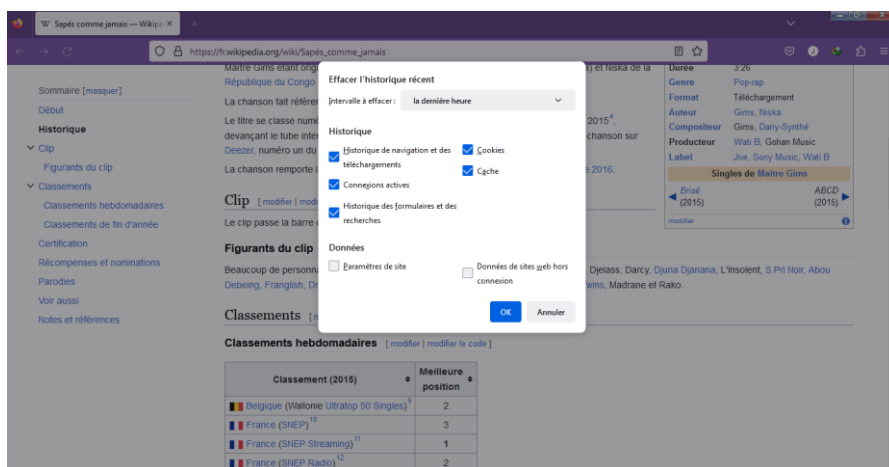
W Sapés comme jamais — Wikip ×

https://fr.wikipedia.org/wiki/Sapés_comme_jamais

Sommaire [masquer]
Début
Historique
Clip
Figurants du clip
Classements
Classements hebdomadaires
Classements de fin d'année
Certification
Récompenses et nominations
Parodies
Voir aussi
Notes et références

Maître Gims étant origi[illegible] et Niska de la République du Congo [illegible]

La chanson fait référe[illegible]

Le titre se classe numé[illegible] 2015, devançant le tube inter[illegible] chanson sur Deezer, numéro un du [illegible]

La chanson remporte l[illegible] 2016.

Clip [modifier | modi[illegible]

Le clip passe la barre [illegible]

Figurants du clip

Beaucoup de personn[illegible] Djelass, Darcy, Djuna Djanana, L'Insolent, S.Pri Noir, Abou Debeing, Franglish, Dr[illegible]wins, Madrane et Rako.

Classements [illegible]

Classements hebdomadaires [modifier | modifier le code]

| Classement (2015) | Meilleure position |
|---|---|
| Belgique (Wallonie Ultratop 50 Singles)$^{9}$ | 2 |
| France (SNEP)$^{10}$ | 3 |
| France (SNEP Streaming)$^{11}$ | 1 |
| France (SNEP Radio)$^{12}$ | 2 |

Durée 3:26
Genre Pop-rap
Format Téléchargement
Auteur Gims, Niska
Compositeur Gims, Dany-Synthé
Producteur Wati B, Gohan Music
Label Jive, Sony Music, Wati B
Singles de Maître Gims
Brisé (2015)
ABCD (2015)
modifier

Effacer l'historique récent
Intervalle à effacer : la dernière heure
Historique
Historique de navigation et des téléchargements
Cookies
Cache
Connexions actives
Historique des formulaires et des recherches
Données
Paramètres de site
Données de sites web hors connexion
OK
Annuler